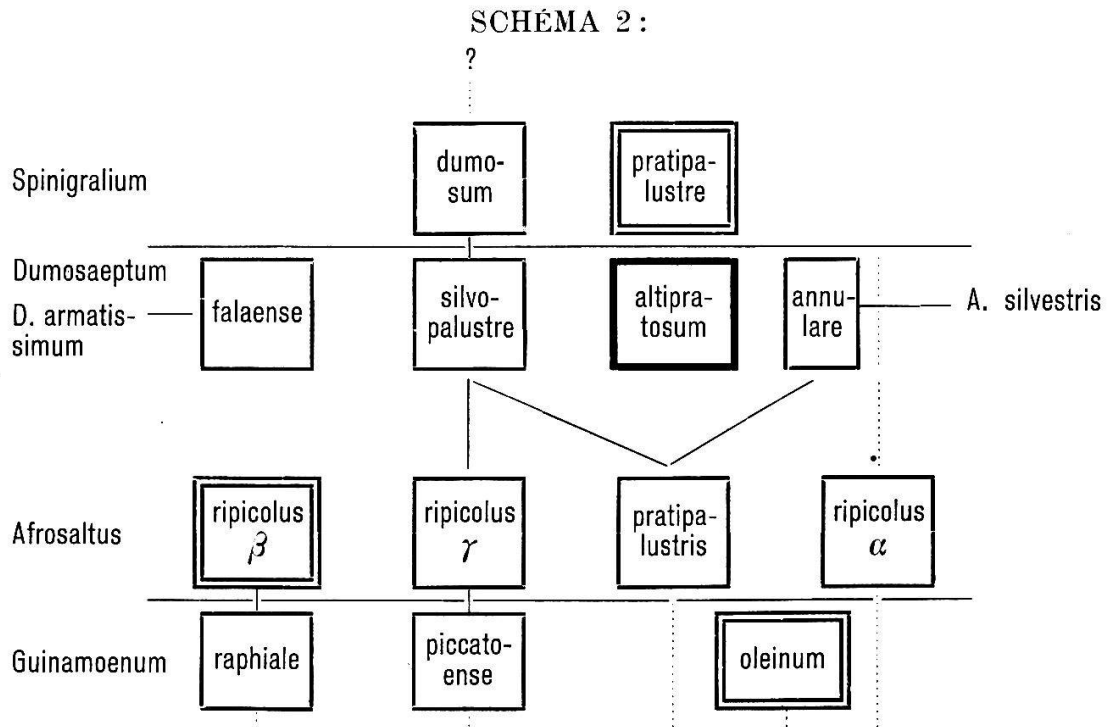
SCHÉMA 2:

?

Spinigralium

dumosum

pratipalustre

Dumosaeptum

D. armatissimum

falaense

silvopalustre

altipratosum

annulare

A. silvestris

Afrosaltus

ripicolus $\beta$

ripicolus $\gamma$

pratipalustris

ripicolus $\alpha$

Guinamoenum

raphiale

piccatoense

oleinum